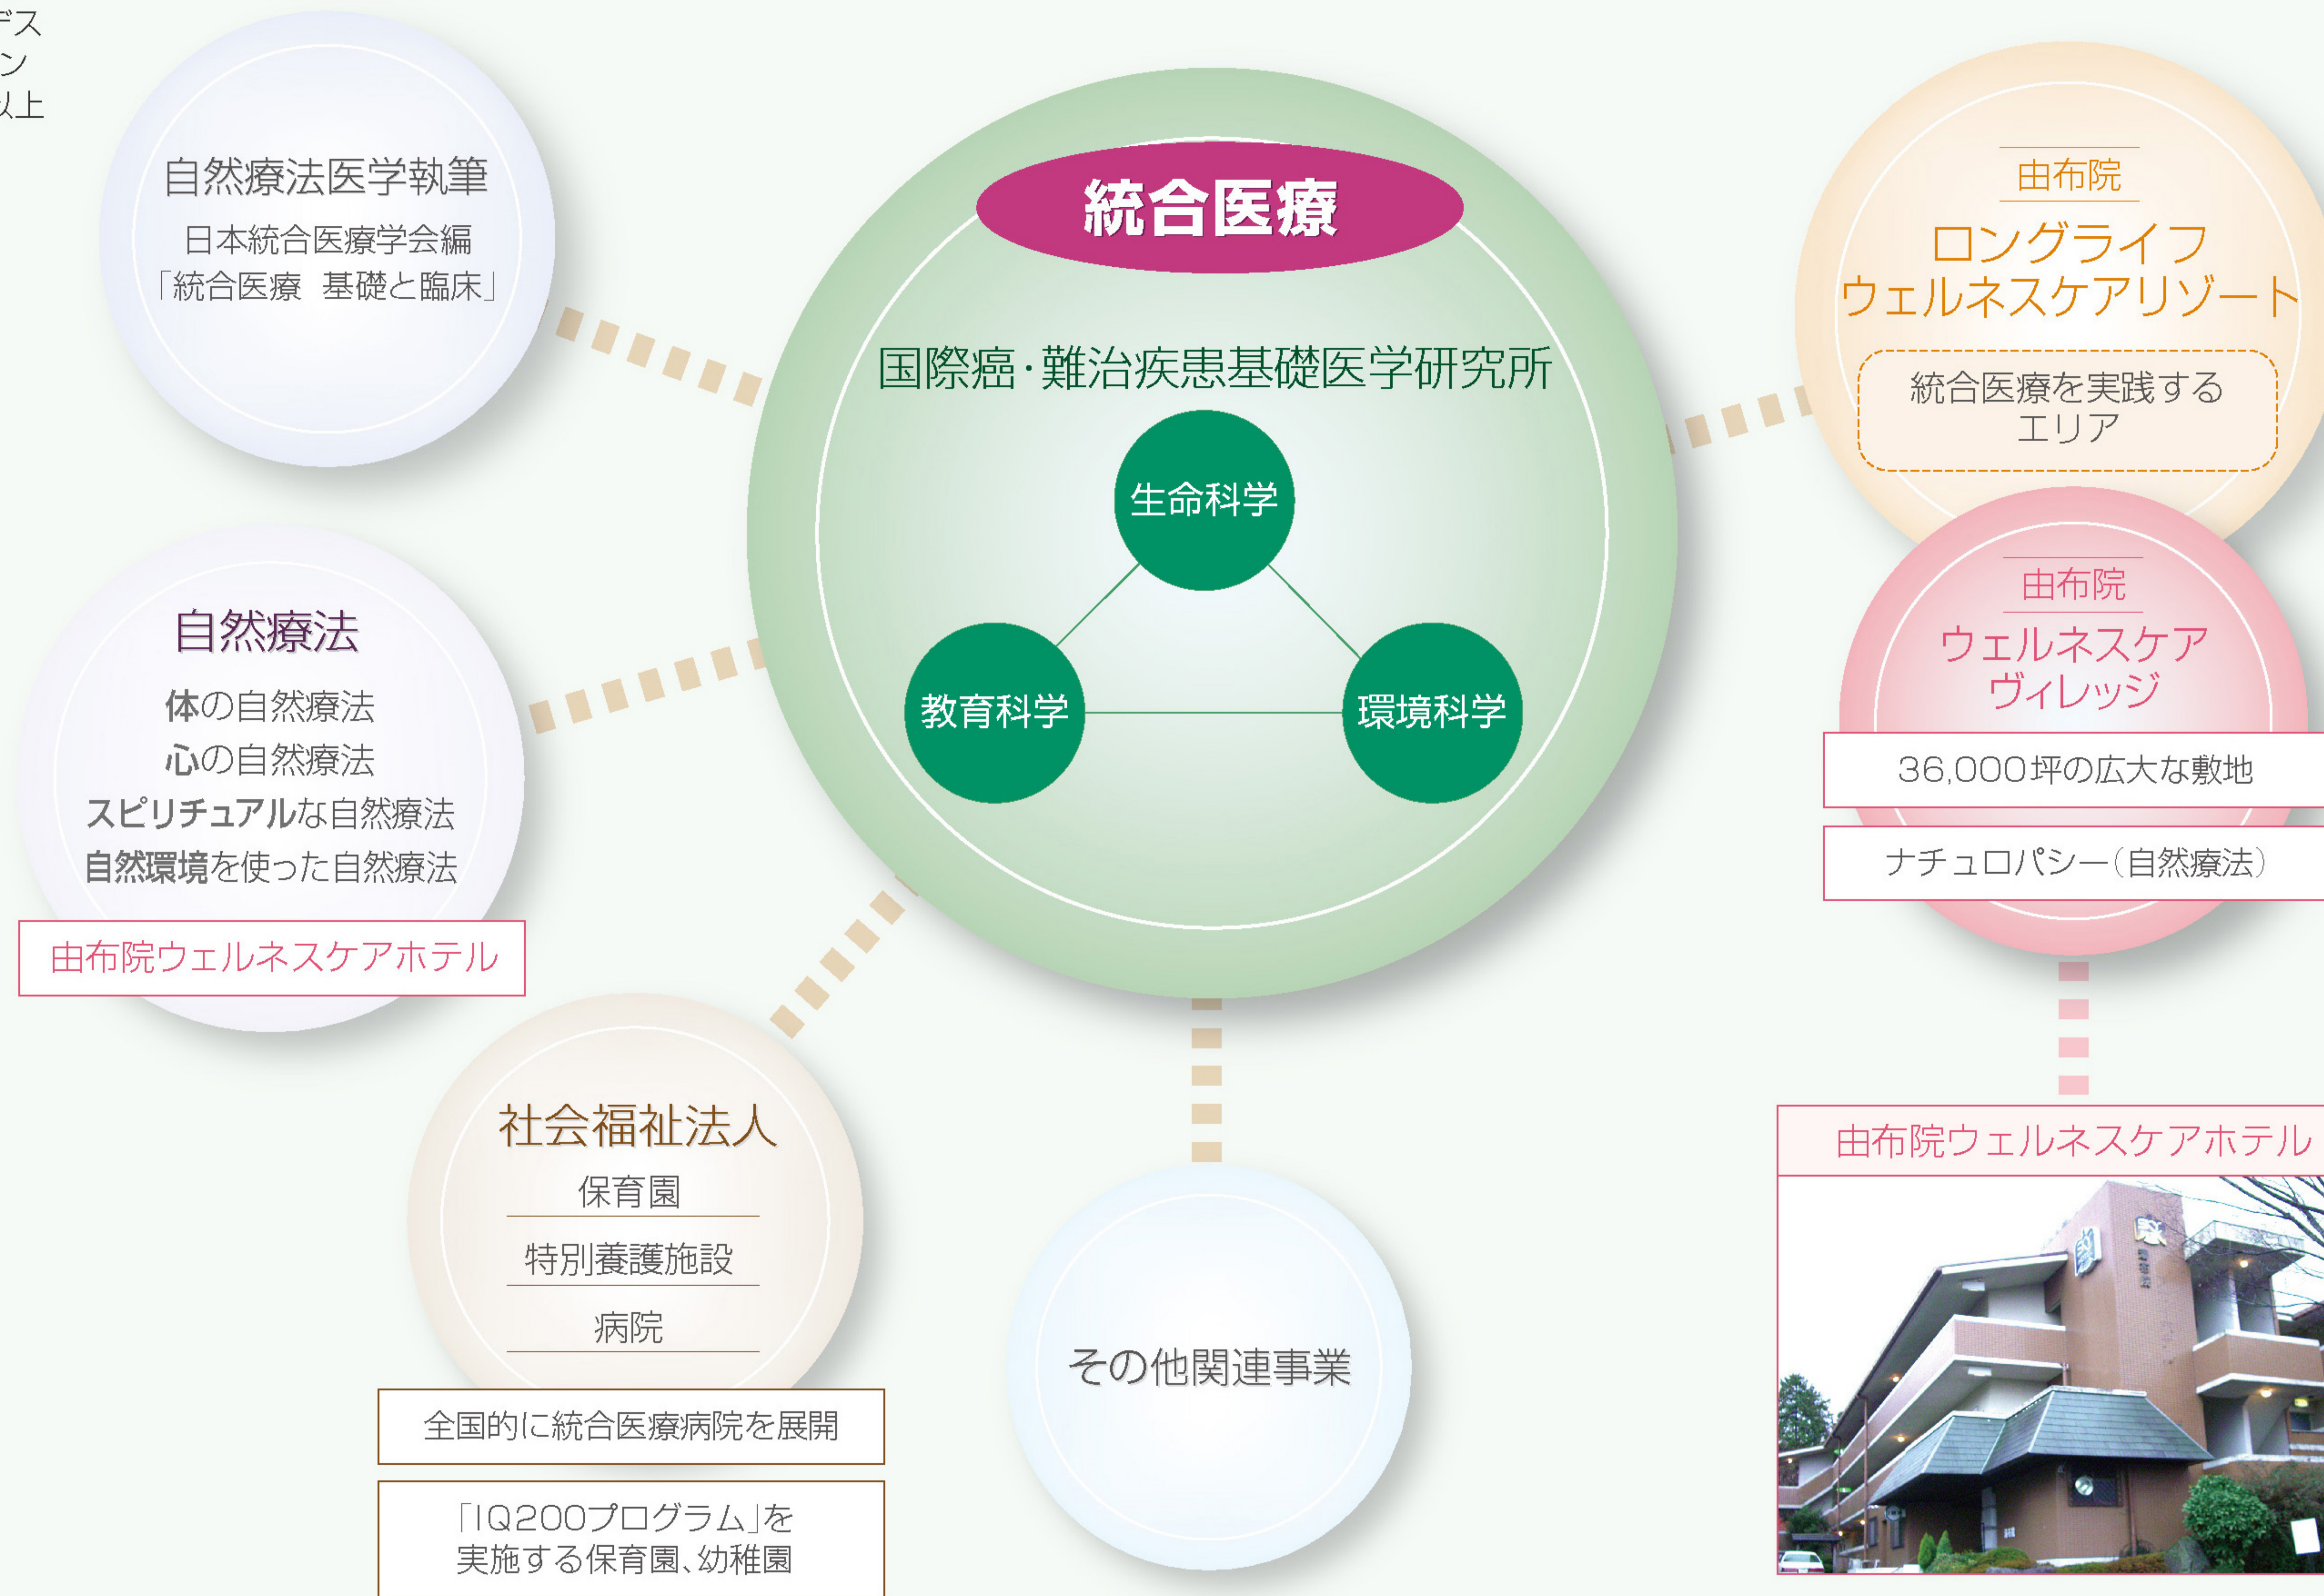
デス
ン
以上

自然療法医学執筆
日本統合医療学会編
「統合医療 基礎と臨床」

統合医療
国際癌・難治疾患基礎医学研究所
生命科学
教育科学
環境科学

由布院
ロングライフ
ウェルネスケアリゾート
統合医療を実践するエリア

自然療法
体の自然療法
心の自然療法
スピリチュアルな自然療法
自然環境を使った自然療法
由布院ウェルネスケアホテル

由布院
ウェルネスケア
ヴィレッジ
36,000坪の広大な敷地
ナチュロパシー(自然療法)

社会福祉法人
保育園
特別養護施設
病院
全国的に統合医療病院を展開
「IQ200プログラム」を実施する保育園、幼稚園

その他関連事業

由布院ウェルネスケアホテル